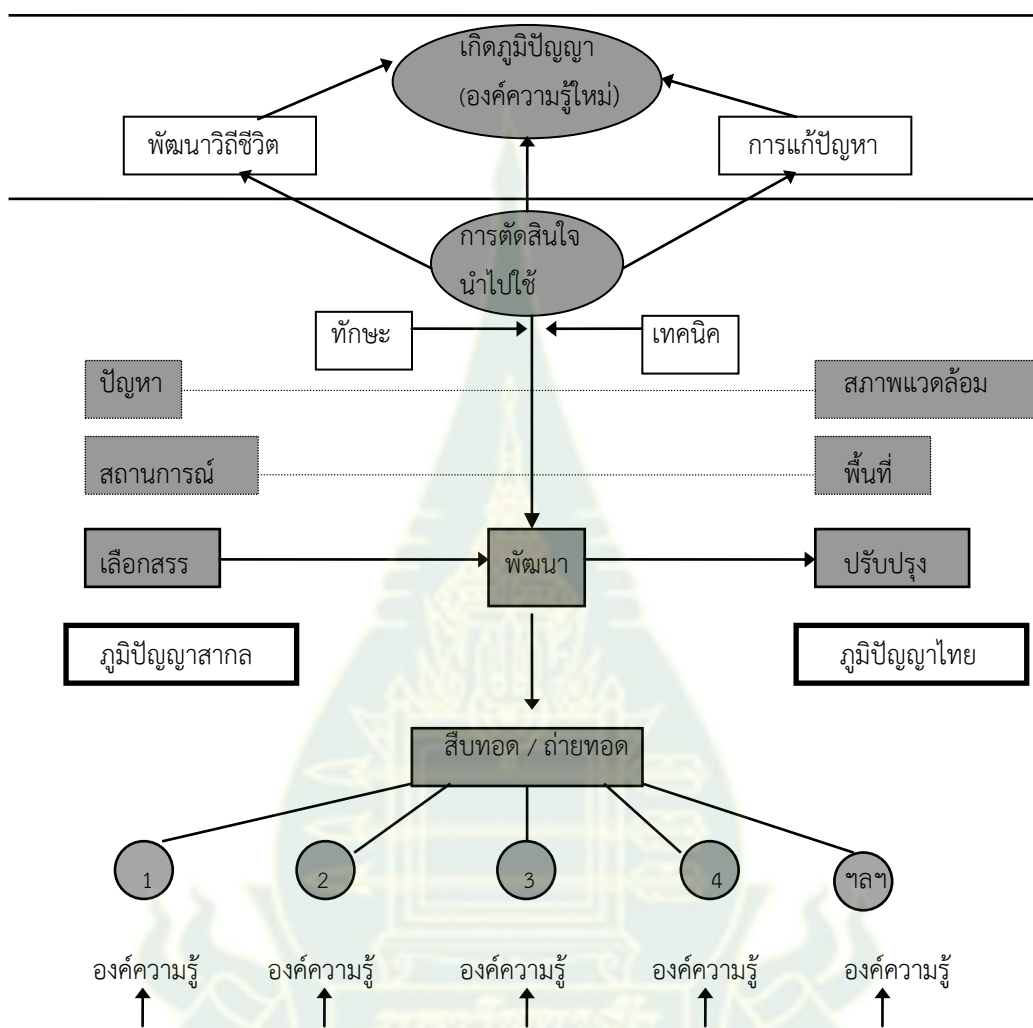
เกิดภูมิปัญญา
(องค์ความรู้ใหม่)

พัฒนาวิถีชีวิต

การแก้ปัญหา

การตัดสินใจ
นำไปใช้

ทักษะ

เทคนิค

ปัญหา

สภาพแวดล้อม

สถานการณ์

พื้นที่

เลือกสรร

พัฒนา

ปรับปรุง

ภูมิปัญญาสากล

ภูมิปัญญาไทย

สืบทอด / ถ่ายทอด

1

2

3

4

ฯลฯ

องค์ความรู้

องค์ความรู้

องค์ความรู้

องค์ความรู้

องค์ความรู้